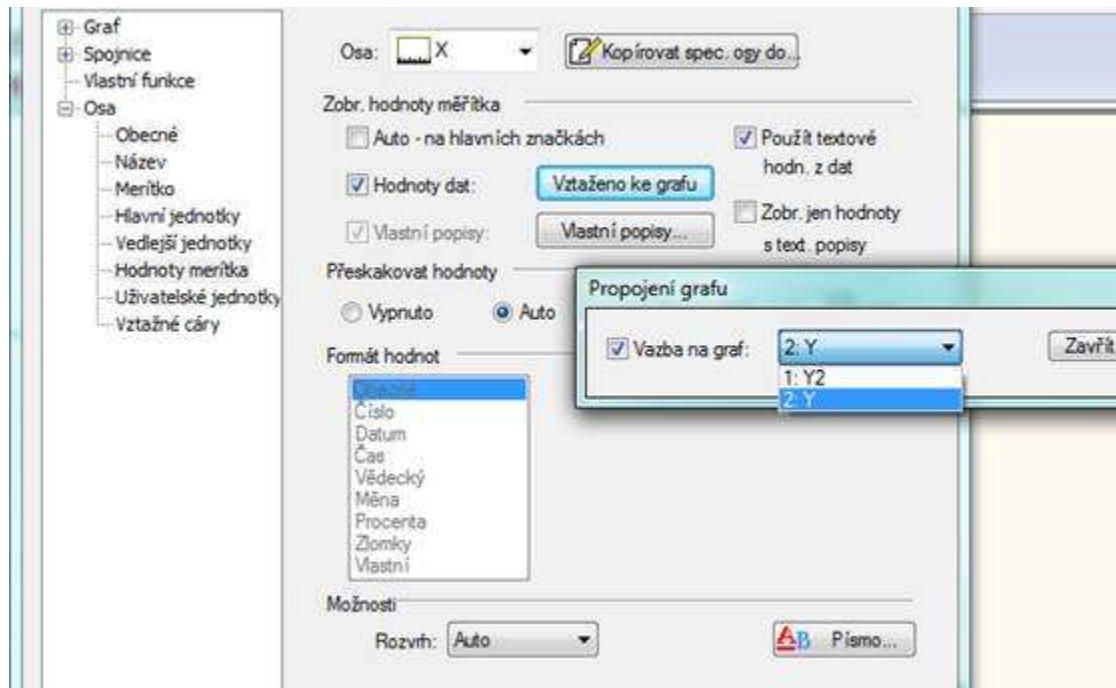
Graf
Spojnice
Vlastní funkce
Osa
Obecné
Název
Merítko
Hlavní jednotky
Vedlejší jednotky
Hodnoty merítka
Uživatelské jednotky
Vztažné cáry

Osa: X

Kopírovat spec. ogy do...

Zobr. hodnoty měřítka

Auto - na hlavních značkách

Použít textové hodn. z dat

Hodnoty dat:

Vztaženo ke grafu

Zobr. jen hodnoty s text. popisy

Vlastní popisy:

Vlastní popisy...

Přeskakovat hodnoty

Vypnuto

Auto

Formát hodnot

Obecné
Číslo
Datum
Čas
Vědecký
Měna
Procenta
Zlomky
Vlastní

Možnosti

Rozvrh: Auto

Písmo...

Propojení grafu

Vazba na graf:

2: Y

1: Y2
2: Y

Zavřít